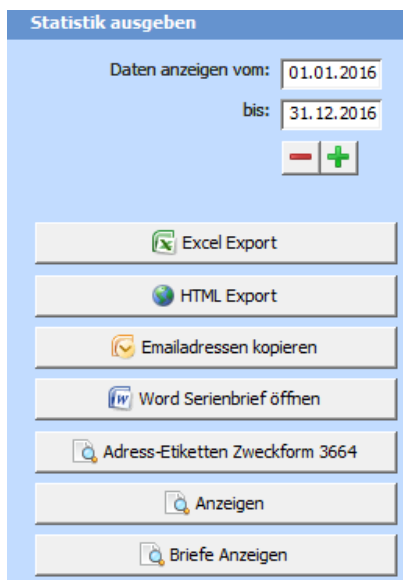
Statistik ausgeben

Daten anzeigen vom: 01.01.2016

bis: 31.12.2016

Excel Export

HTML Export

Emailadressen kopieren

Word Serienbrief öffnen

Adress-Etiketten Zweckform 3664

Anzeigen

Briefe Anzeigen